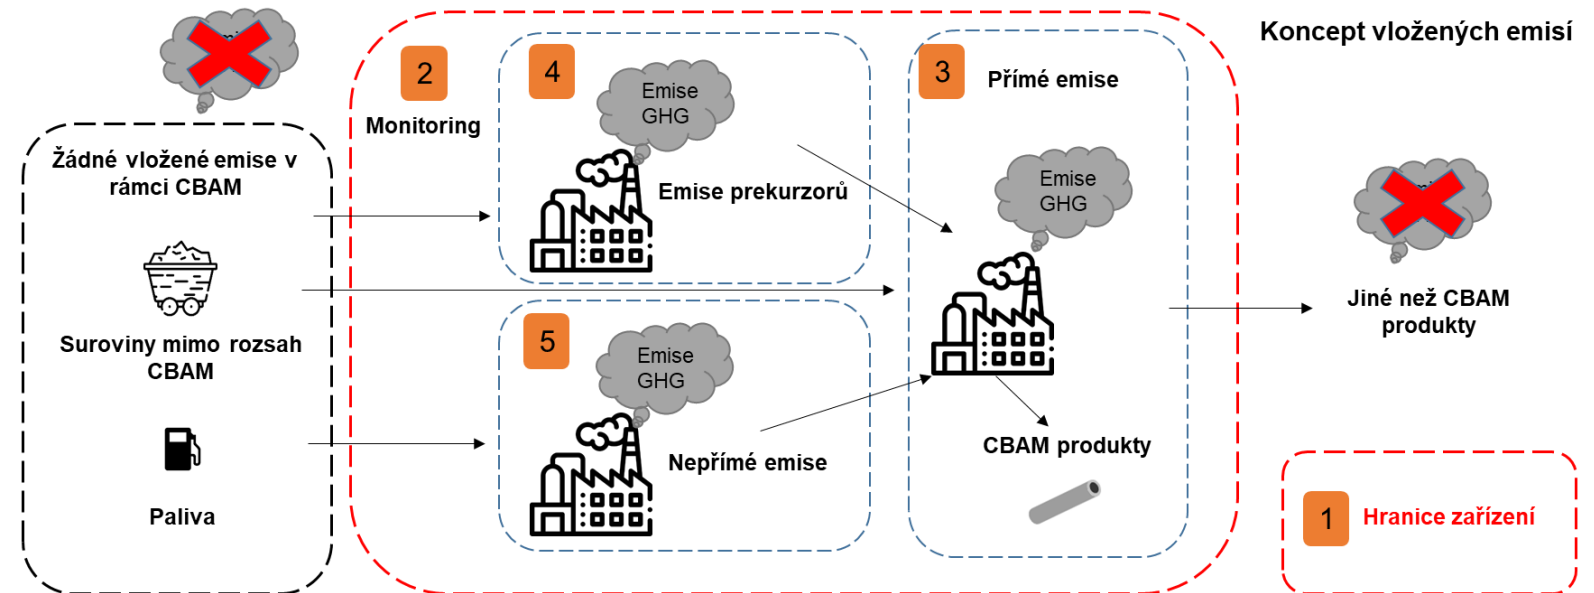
Koncept vložených emisí

Žádné vložené emise v rámci CBAM

Suroviny mimo rozsah CBAM

Paliva

2

Monitoring

4

Emise GHG

Emise prekurzorů

5

Emise GHG

Nepřímé emise

3

Přímé emise

Emise GHG

CBAM produkty

Jiné než CBAM produkty

1

Hranice zařízení